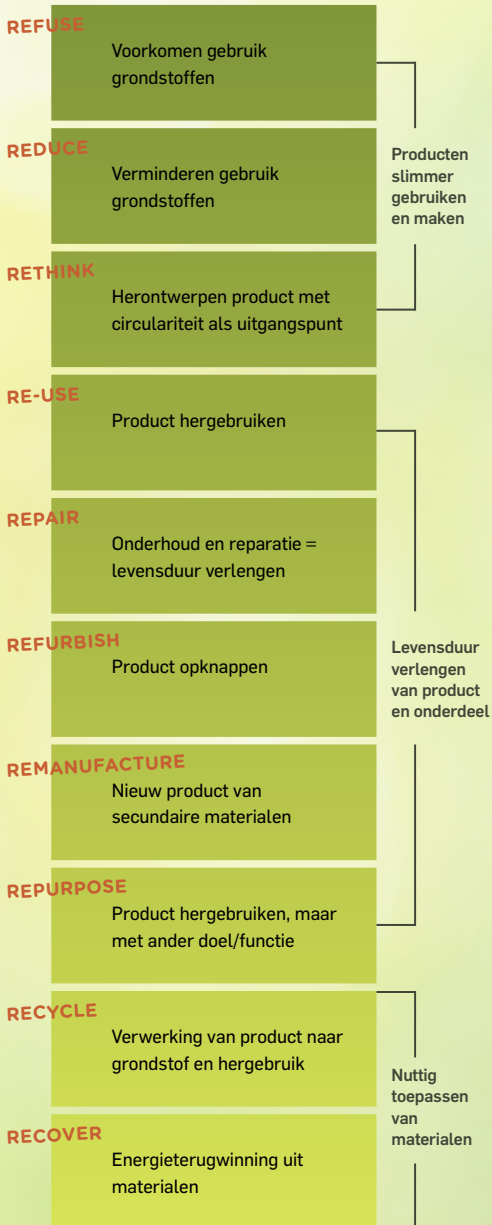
REFUSE

Voorkomen gebruik grondstoffen

REDUCE

Verminderen gebruik grondstoffen

RETHINK

Herontwerpen product met circulariteit als uitgangspunt

Producten slimmer gebruiken en maken

RE-USE

Product hergebruiken

REPAIR

Onderhoud en reparatie = levensduur verlengen

REFURBISH

Product opknappen

REMANUFACTURE

Nieuw product van secundaire materialen

REPURPOSE

Product hergebruiken, maar met ander doel/functie

Levensduur verlengen van product en onderdeel

RECYCLE

Verwerking van product naar grondstof en hergebruik

RECOVER

Energieterugwinning uit materialen

Nuttig toepassen van materialen